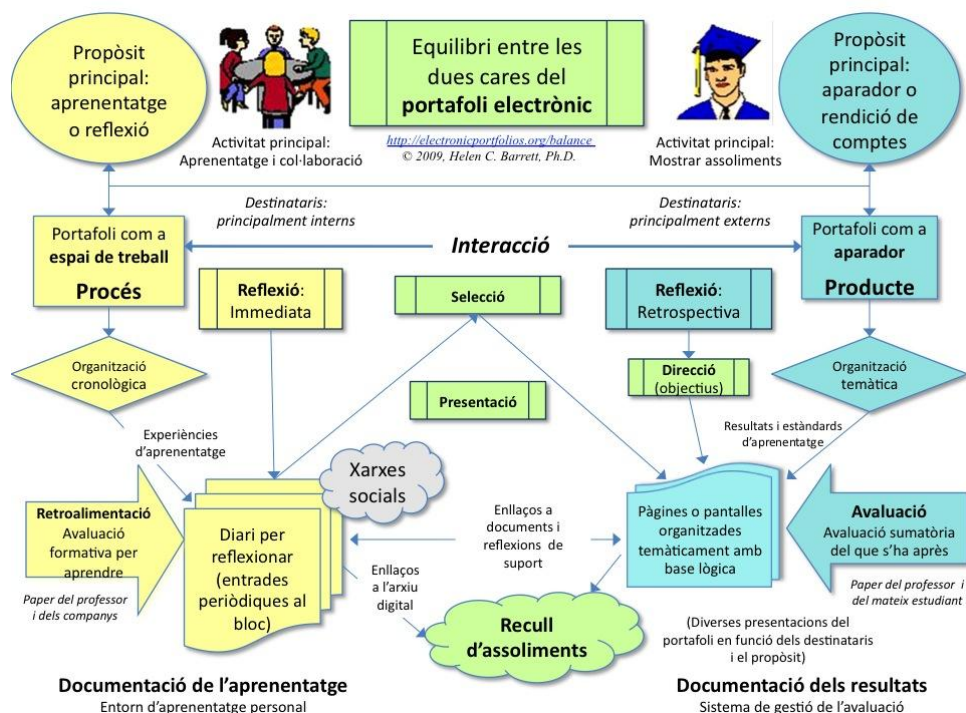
Propòsit principal: aprenentatge o reflexió

Activitat principal: Aprenentatge i col·laboració

Equilibri entre les dues cares del **portafoli electrònic**

http://electronicportfolios.org/balance
© 2009, Helen C. Barrett, Ph.D.

Activitat principal: Mostrar assoliments

Propòsit principal: aparador o rendició de comptes

Destinataris: principalment interns

Destinataris: principalment externs

Portafoli com a **espai de treball**

**Procés**

**Interacció**

Portafoli com a **aparador**

**Producte**

**Reflexió**: Immediata

**Selecció**

**Reflexió**: Retrospectiva

Organització cronològica

**Direcció** (objectius)

Organització temàtica

**Presentació**

Experiències d'aprenentatge

Resultats i estàndards d'aprenentatge

Xarxes socials

**Retroalimentació** Avaluació formativa per aprendre

Paper del professor i dels companys

Diari per reflexionar (entrades periòdiques al bloc)

Enllaços a documents i reflexions de suport

Enllaços a l'arxiu digital

Pàgines o pantalles organitzades temàticament amb base lògica

**Avaluació** Avaluació sumatòria del que s'ha après

Paper del professor i del mateix estudiant

**Recull d'assoliments**

(Diverses presentacions del portafoli en funció dels destinataris i el propòsit)

**Documentació de l'aprenentatge**
Entorn d'aprenentatge personal

**Documentació dels resultats**
Sistema de gestió de l'avaluació